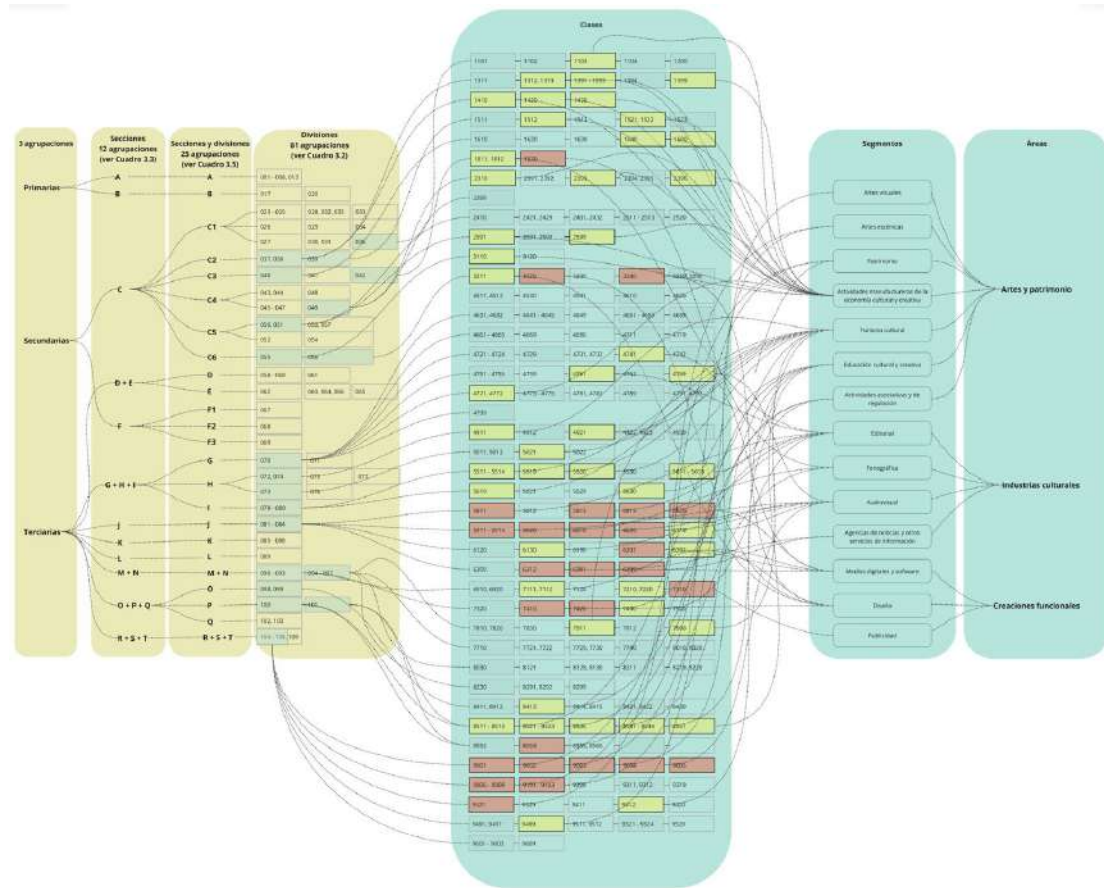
3 agrupaciones

Primarias

Secundarias

Terciarias

Secciones
12 agrupaciones
(ver Cuadro 3.3)

A

B

C

D + E

F

G + H + I

J

K

L

M + N

O + P + Q

R + S + T

Secciones y divisiones
25 agrupaciones
(ver Cuadro 3.5)

A

B

C1

C2

C3

C4

C5

C6

D

E

F1

F2

F3

G

H

I

J

K

L

M + N

O

P

Q

R + S + T

Divisiones
61 agrupaciones
(ver Cuadro 3.2)

Clases

Segmentos

Artes visuales

Artes escénicas

Patrimonio

Actividades manufactureras de la economía cultural y creativa

Turismo cultural

Educación cultural y creativa

Actividades asociativas y de regulación

Editorial

Fonografía

Audiovisual

Agencias de noticias y otros servicios de información

Medios digitales y software

Diseño

Publicidad

Áreas

Artes y patrimonio

Industrias culturales

Creaciones funcionales